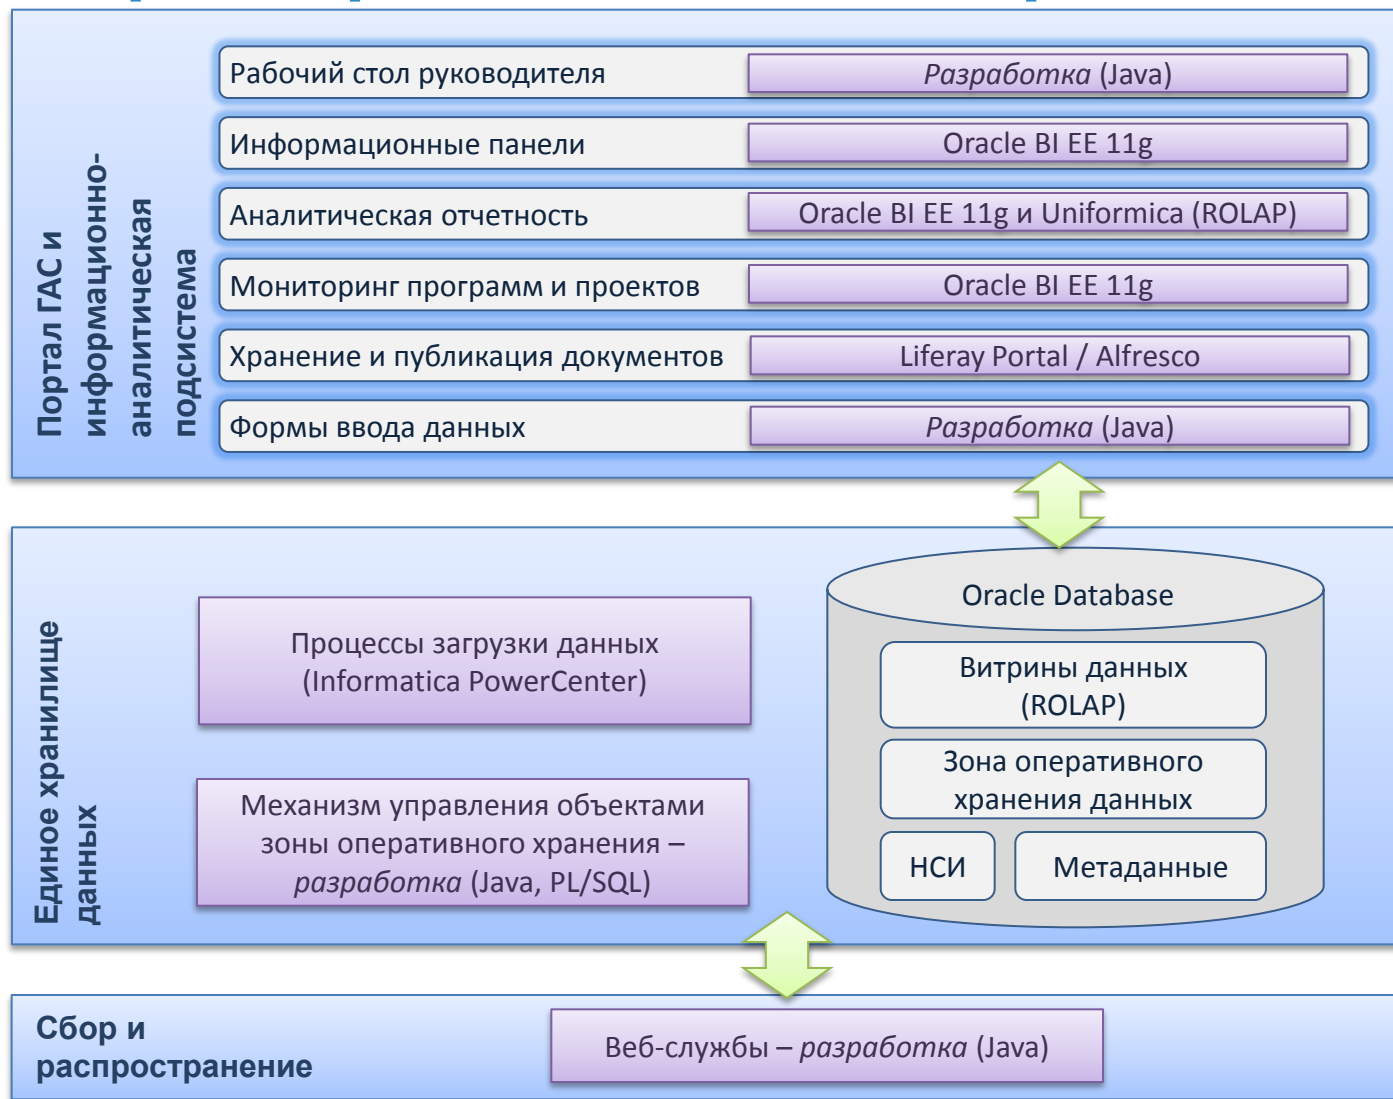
Портал ГАС и информационно-аналитическая подсистема

Рабочий стол руководителя | Разработка (Java)

Информационные панели | Oracle BI EE 11g

Аналитическая отчетность | Oracle BI EE 11g и Uniformica (ROLAP)

Мониторинг программ и проектов | Oracle BI EE 11g

Хранение и публикация документов | Liferay Portal / Alfresco

Формы ввода данных | Разработка (Java)

Единое хранилище данных

Процессы загрузки данных (Informatica PowerCenter)

Механизм управления объектами зоны оперативного хранения – разработка (Java, PL/SQL)

Oracle Database

Витрины данных (ROLAP)

Зона оперативного хранения данных

НСИ

Метаданные

Сбор и распространение

Веб-службы – разработка (Java)